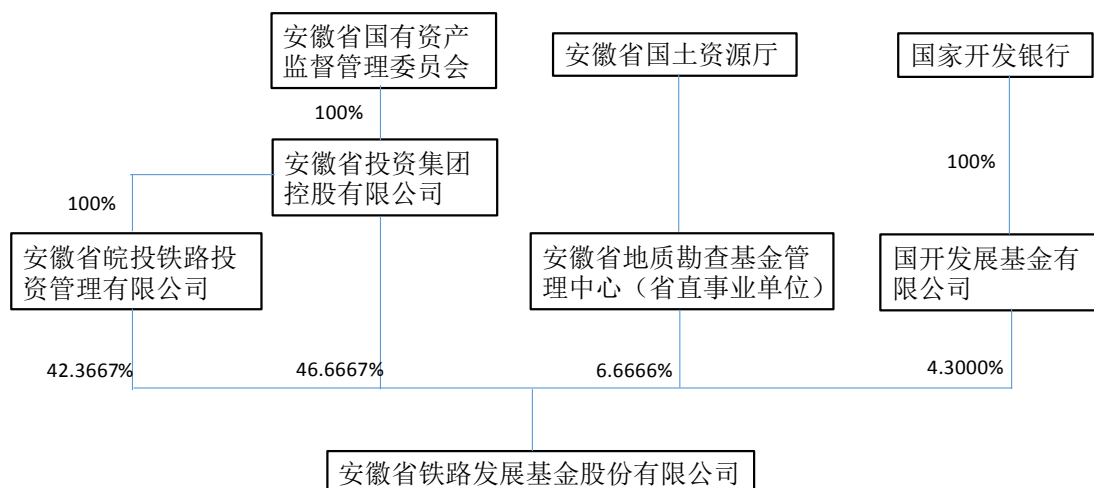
安徽省国有资产监督管理委员会

安徽省国土资源厅

国家开发银行

100%

安徽省投资集团控股有限公司

100%

100%

安徽省皖投铁路投资管理有限公司

安徽省地质勘查基金管理中心（省直事业单位）

国开发展基金有限公司

42.3667%

46.6667%

6.6666%

4.3000%

安徽省铁路发展基金股份有限公司